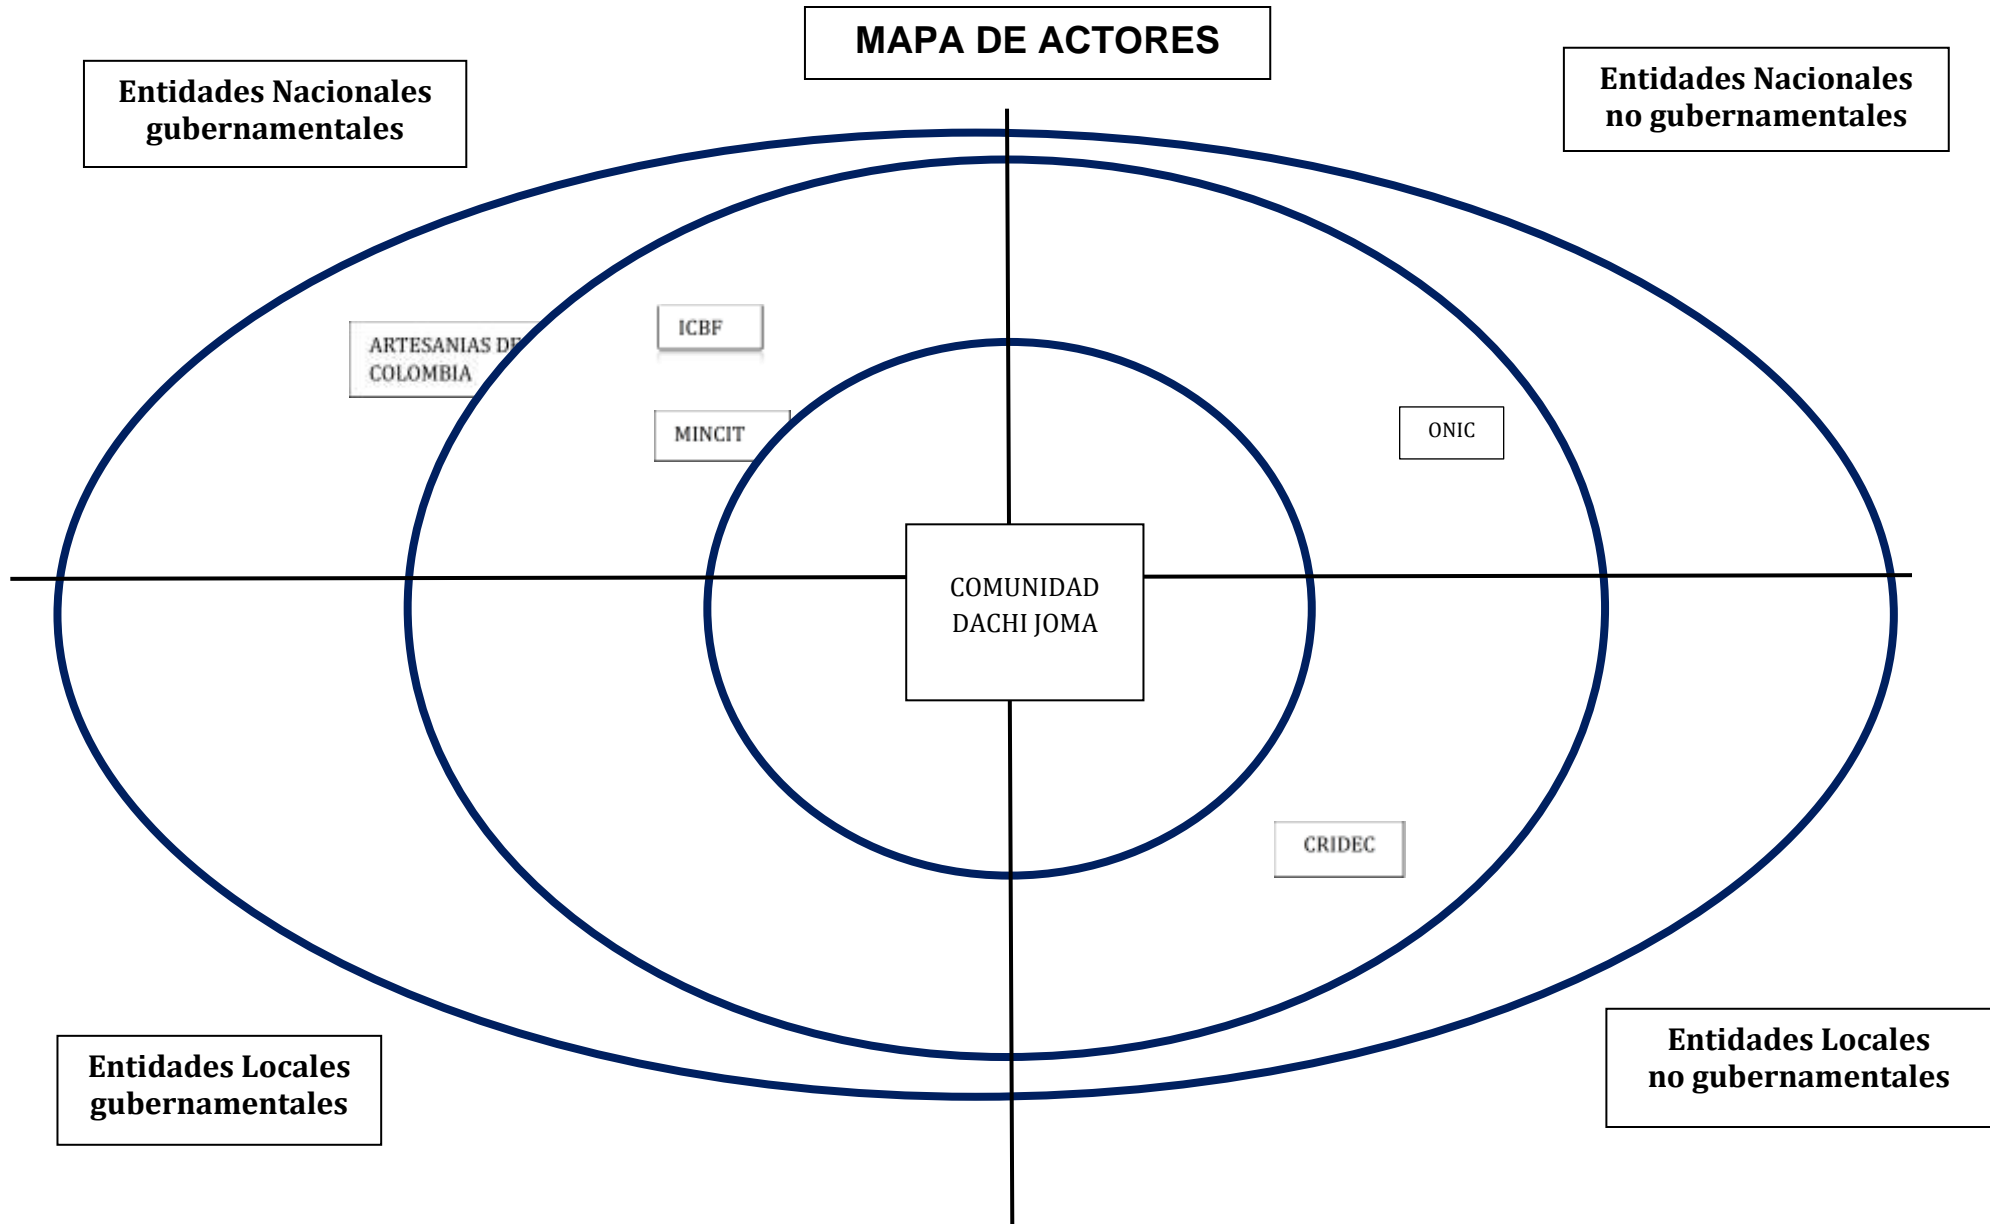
MAPA DE ACTORES

Entidades Nacionales gubernamentales

Entidades Nacionales no gubernamentales

ARTESANIAS DE COLOMBIA

ICBF

MINCIT

ONIC

COMUNIDAD DACHI JOMA

CRIDEC

Entidades Locales gubernamentales

Entidades Locales no gubernamentales